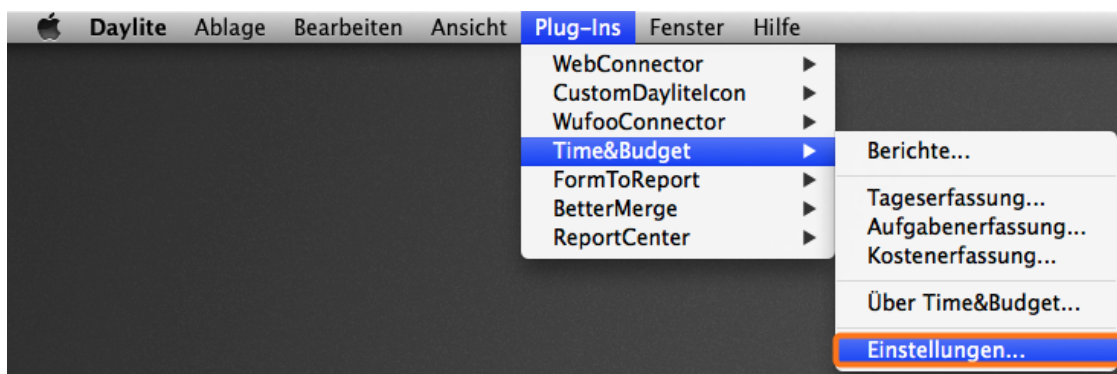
Daylite Ablage Bearbeiten Ansicht Plug-Ins Fenster Hilfe

WebConnector
CustomDayliteIcon
WufooConnector
Time&Budget
FormToReport
BetterMerge
ReportCenter

Berichte...
Tageserfassung...
Aufgabenerfassung...
Kostenerfassung...
Über Time&Budget...
Einstellungen...